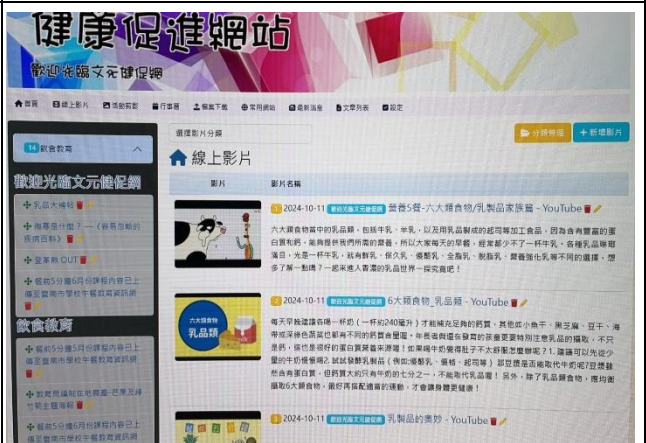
健康促進網站
歡迎光臨文元健促網

首頁 線上影片 活動剪影 行事曆 檔案下載 常用網站 最新消息 文章列表 設定

14 飲食教育

歡迎光臨文元健促網

乳品大補帖

推薦是什麼？—《營養均衡的飲食百科》

營養素 OUT

觀給5份糖6月份課程內容已上傳至臺南市學校午餐教育資訊網

飲食教育

觀給5份糖5月份課程內容已上傳至臺南市學校午餐教育資訊網

教育局編輯在地飲食-芭樂及神奇的主題海報

觀給5份糖6月份課程內容已上傳至臺南市學校午餐教育資訊網

選擇影片分類

分類管理 + 新增影片

線上影片

影片 影片名稱

1 2024-10-11 歡迎光臨文元健促網 營養5餐-六大類食物/乳製品家族篇 - YouTube

六大類食物當中的乳品類，包括牛乳、羊乳，以及用乳品製成的起司等加工食品，因為含有豐富的蛋白質礼鈣，能夠提供我們所需的營養，所以大家每天的早餐，經常都少不了一杯牛乳，各種乳品爆堆滿日，光是一杯牛乳，就有鮮乳、保久乳、優酪乳、全脂乳、脫脂乳，營養強化乳等不同的選擇，想多了解一點嗎？一起來進入香濃的乳品世界一探究竟吧！

六大類食物 乳品類

2 2024-10-11 歡迎光臨文元健促網 6大類食物_乳品類 - YouTube

每天早餐建議你喝一杯奶（一杯約240毫升）才能補充足夠的鈣質，其他如小魚干、黑芝麻、豆干、海帶或深綠色蔬菜也都有不同的鈣質含量喔。年長者與還在發育的孩童更要特別注意乳品的攝取，不只是奶，像也是很好的蛋白質與鈣來源喔！如果喝牛奶覺得肚子不太舒服怎麼辦呢？1. 建議可以先從少量的牛奶慢慢喝 2. 試試發酵乳製品（例如:優酪乳、優格、起司等）即使是豆漿也能取代牛奶呢?豆漿雖然含有蛋白質，但鈣質大約只有牛奶的七分之一，不能取代乳品喔！另外，除了乳品類食物，應均衡攝取6大類食物，最好再搭配適當的運動，才會讓身體更健康！

3 2024-10-11 歡迎光臨文元健促網 乳製品的奧妙 - YouTube